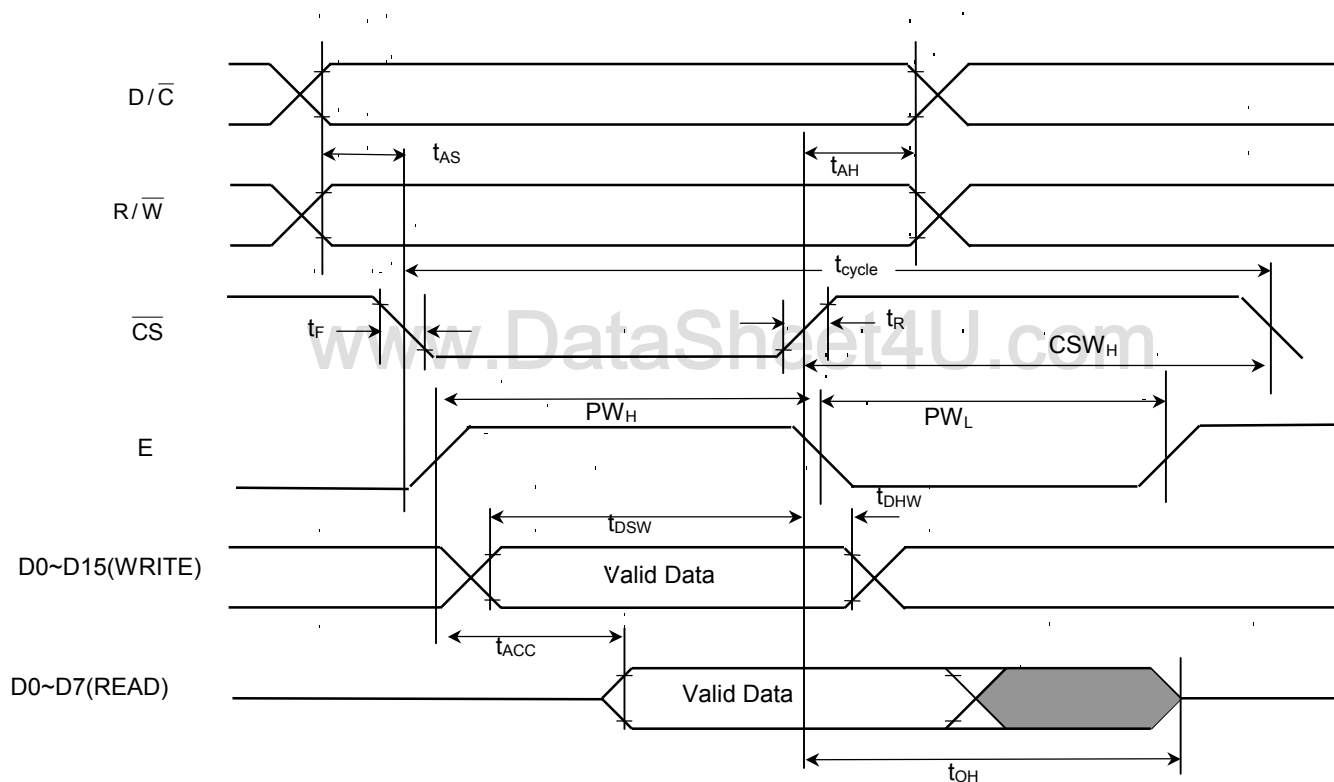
$D/\overline{C}$

$t_{AS}$

$t_{AH}$

$R/\overline{W}$

$t_{cycle}$

$\overline{CS}$

$t_F$

www.DataSheet4U.com

$t_R$

$CSW_H$

$PW_H$

$PW_L$

E

$t_{DHW}$

$t_{DSW}$

D0~D15(WRITE)

Valid Data

$t_{ACC}$

D0~D7(READ)

Valid Data

$t_{OH}$